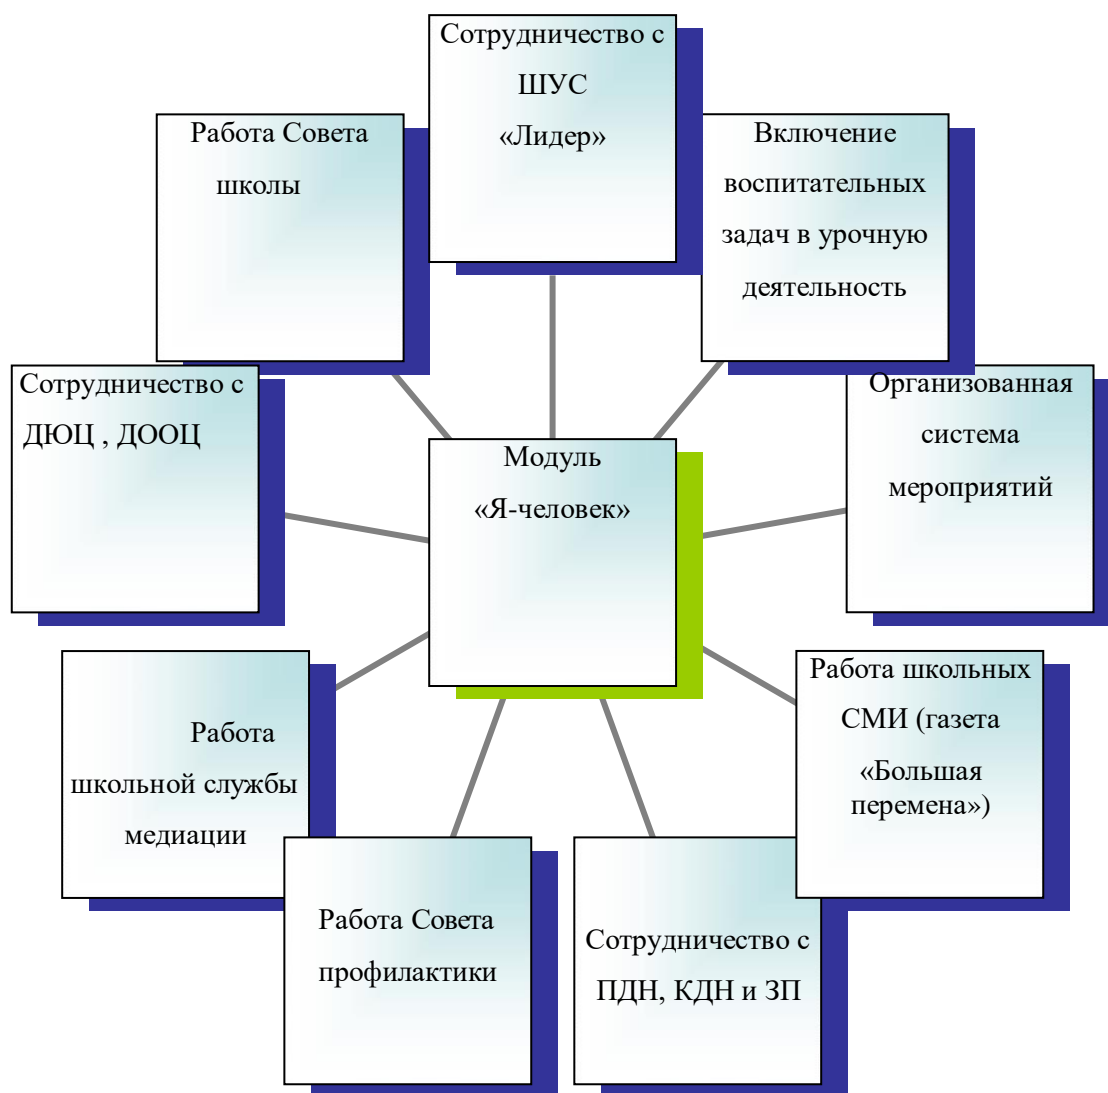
Сотрудничество с ШУС «Лидер»

Работа Совета школы

Включение воспитательных задач в урочную деятельность

Сотрудничество с ДЮЦ , ДООЦ

Модуль «Я-человек»

Организованная система мероприятий

Работа школьной службы медиации

Работа школьных СМИ (газета «Большая перемена»)

Работа Совета профилактики

Сотрудничество с ПДН, КДН и ЗП